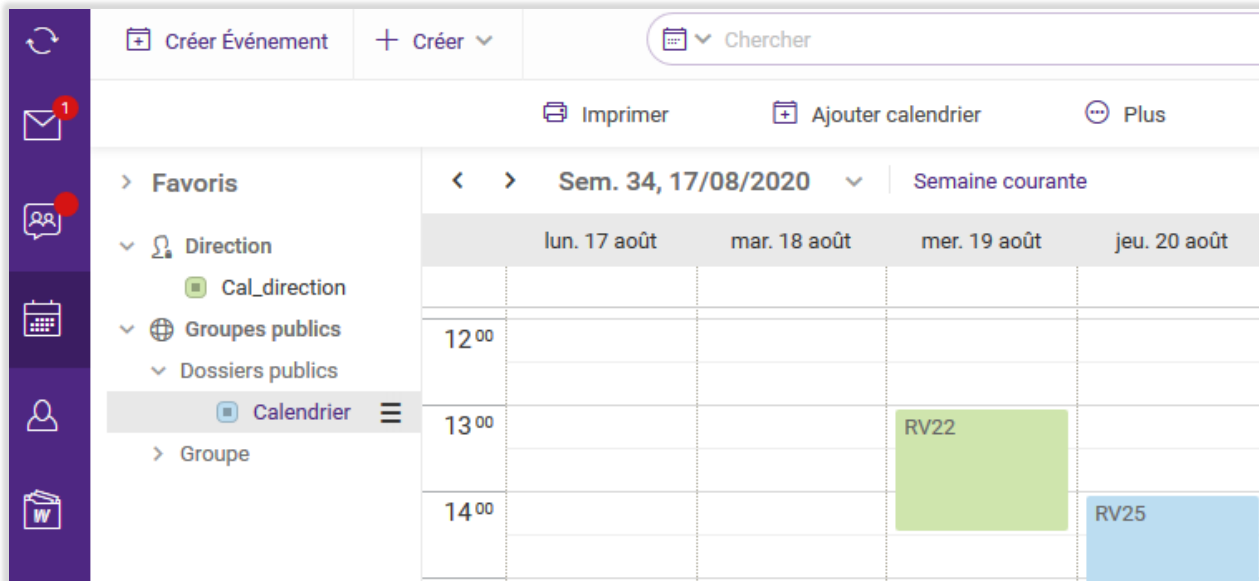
1

Créer Événement

Créer

Chercher

Imprimer

Ajouter calendrier

Plus

Favoris

Direction

Cal_direction

Groupes publics

Dossiers publics

Calendrier

Groupe

Sem. 34, 17/08/2020

Semaine courante

| | lun. 17 août | mar. 18 août | mer. 19 août | jeu. 20 août |
|---|---|---|---|---|
| $12^{00}$ | | | | |
| $13^{00}$ | | | RV22 | |
| $14^{00}$ | | | | RV25 |